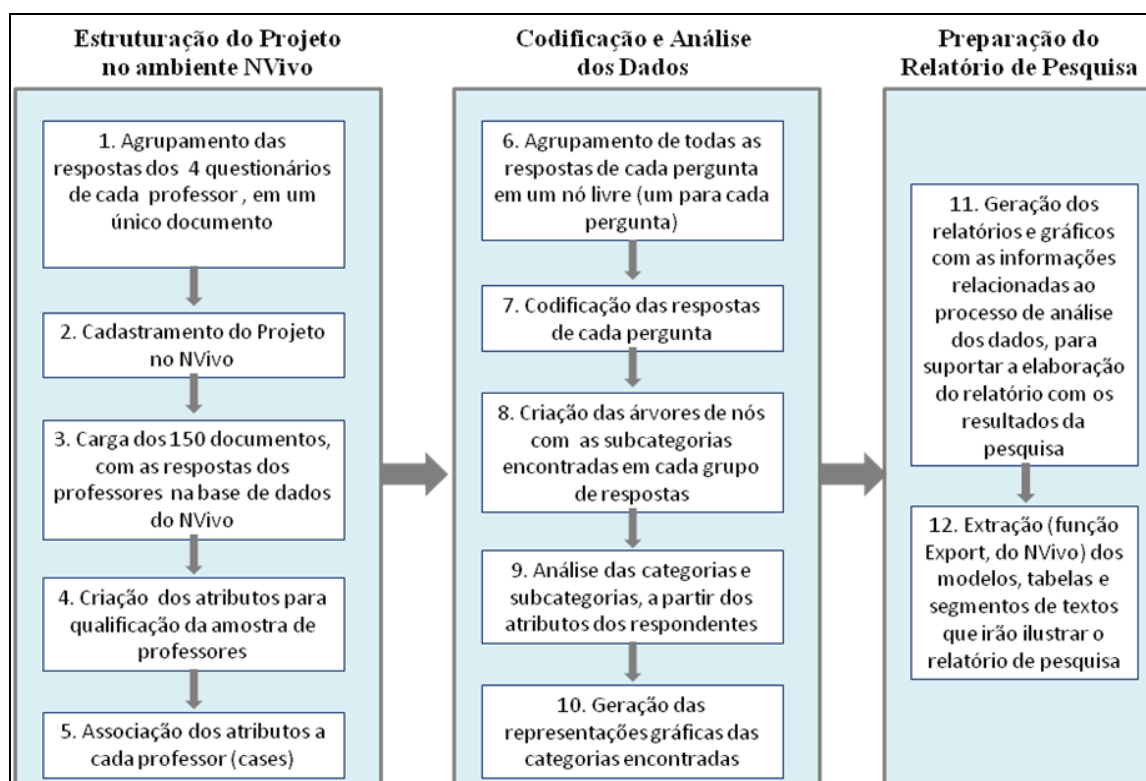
Estruturação do Projeto no ambiente NVivo

1. Agrupamento das respostas dos 4 questionários de cada professor , em um único documento

2. Cadastramento do Projeto no NVivo

3. Carga dos 150 documentos, com as respostas dos professores na base de dados do NVivo

4. Criação dos atributos para qualificação da amostra de professores

5. Associação dos atributos a cada professor (cases)

Codificação e Análise dos Dados

6. Agrupamento de todas as respostas de cada pergunta em um nó livre (um para cada pergunta)

7. Codificação das respostas de cada pergunta

8. Criação das árvores de nós com as subcategorias encontradas em cada grupo de respostas

9. Análise das categorias e subcategorias, a partir dos atributos dos respondentes

10. Geração das representações gráficas das categorias encontradas

Preparação do Relatório de Pesquisa

11. Geração dos relatórios e gráficos com as informações relacionadas ao processo de análise dos dados, para suportar a elaboração do relatório com os resultados da pesquisa

12. Extração (função Export, do NVivo) dos modelos, tabelas e segmentos de textos que irão ilustrar o relatório de pesquisa